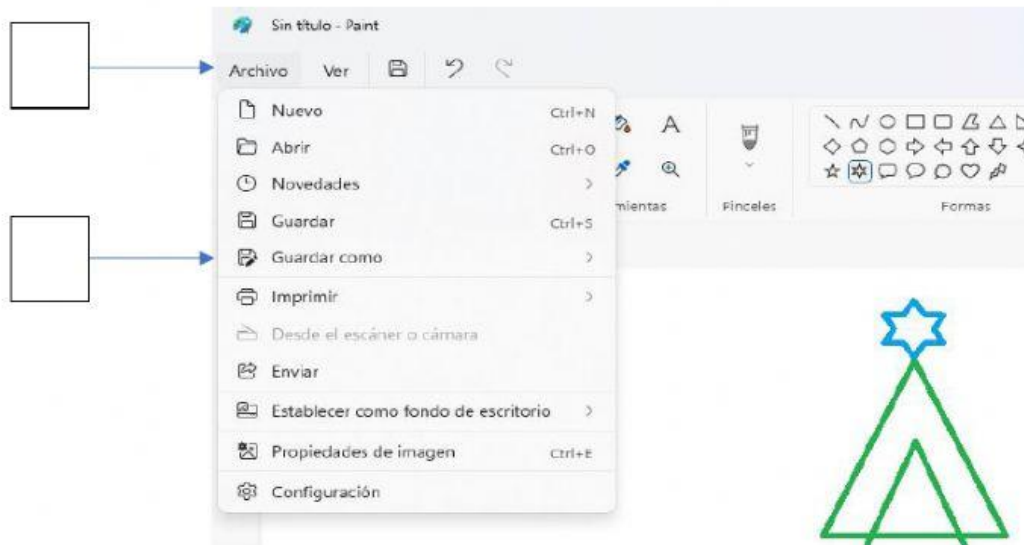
Sin título - Paint

Archivo Ver

Nuevo Ctrl+N
Abrir Ctrl+O
Novedades >
Guardar Ctrl+S
Guardar como >
Imprimir >
Desde el escáner o cámara
Enviar
Establecer como fondo de escritorio >
Propiedades de imagen Ctrl+E
Configuración

A

mientas

Pinceles

Formas